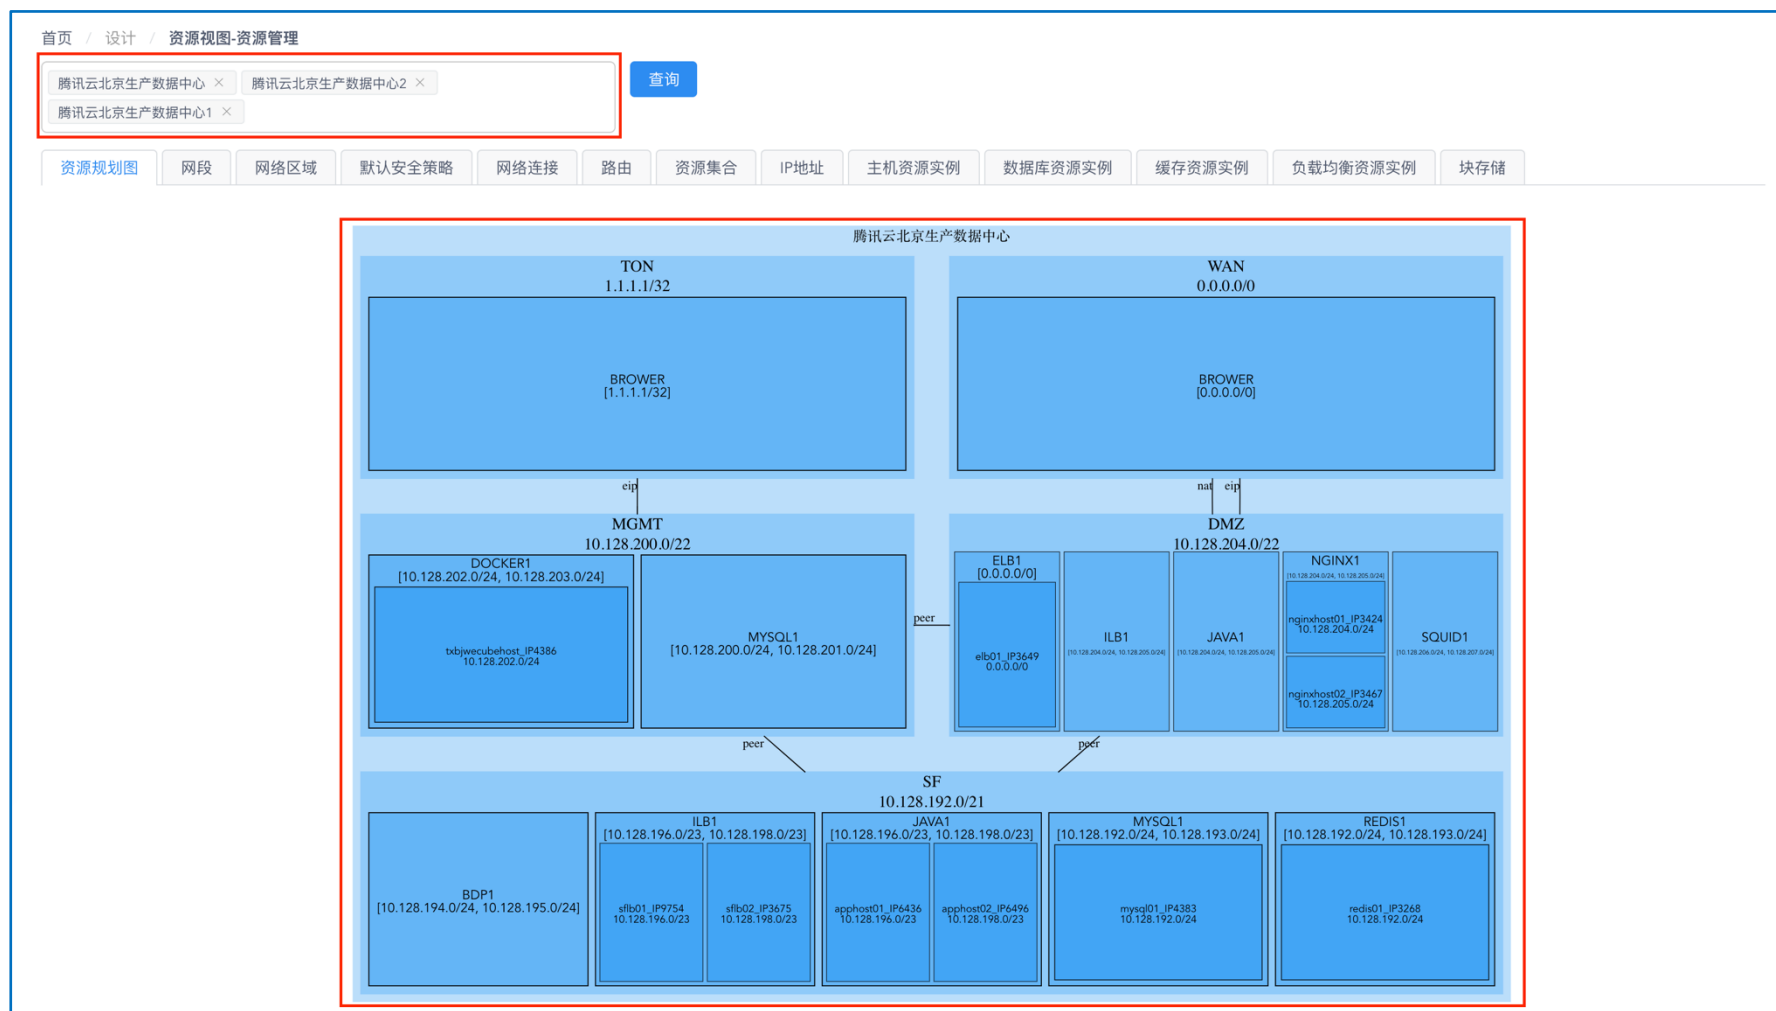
首页 / 设计 / 资源视图-资源管理

腾讯云北京生产数据中心 × 腾讯云北京生产数据中心2 × 腾讯云北京生产数据中心1 ×

查询

资源规划图 网段 网络区域 默认安全策略 网络连接 路由 资源集合 IP地址 主机资源实例 数据库资源实例 缓存资源实例 负载均衡资源实例 块存储

腾讯云北京生产数据中心

TON
1.1.1.1/32

BROWER
[1.1.1.1/32]

WAN
0.0.0.0/0

BROWER
[0.0.0.0/0]

eip

nat eip

MGMT
10.128.200.0/22

DOCKER1
[10.128.202.0/24, 10.128.203.0/24]

txbjwecubehost_IP4386
10.128.202.0/24

MYSQL1
[10.128.200.0/24, 10.128.201.0/24]

peer

DMZ
10.128.204.0/22

ELB1
[0.0.0.0/0]

elb01_IP3649
0.0.0.0/0

ILB1
[10.128.204.0/24, 10.128.205.0/24]

JAVA1
[10.128.204.0/24, 10.128.205.0/24]

NGINX1
[10.128.204.0/24, 10.128.205.0/24]

nginxhost01_IP3424
10.128.204.0/24

nginxhost02_IP3467
10.128.205.0/24

SQUID1
[10.128.206.0/24, 10.128.207.0/24]

peer

peer

SF
10.128.192.0/21

BDP1
[10.128.194.0/24, 10.128.195.0/24]

ILB1
[10.128.196.0/23, 10.128.198.0/23]

sflb01_IP9754
10.128.196.0/23

sflb02_IP3675
10.128.198.0/23

JAVA1
[10.128.196.0/23, 10.128.198.0/23]

apphost01_IP6436
10.128.196.0/23

apphost02_IP6496
10.128.198.0/23

MYSQL1
[10.128.192.0/24, 10.128.193.0/24]

mysql01_IP4383
10.128.192.0/24

REDIS1
[10.128.192.0/24, 10.128.193.0/24]

redis01_IP3268
10.128.192.0/24